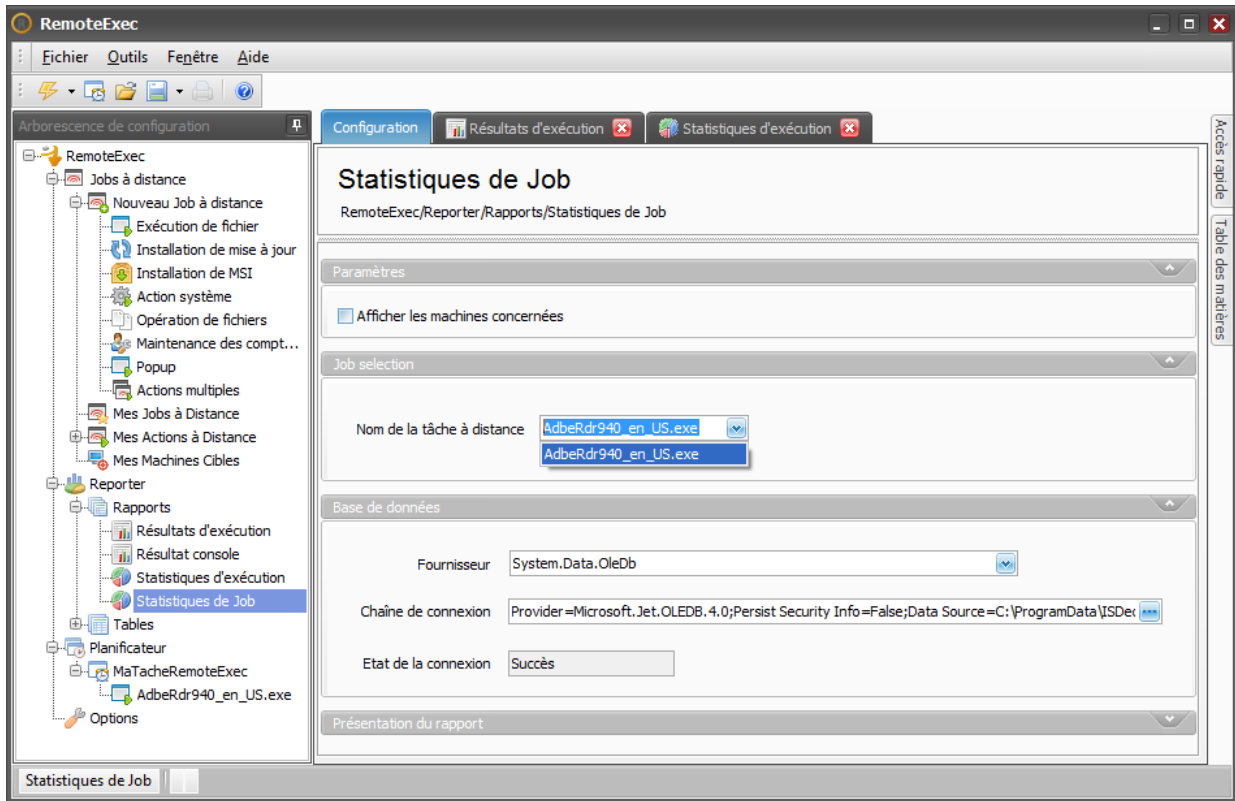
RemoteExec

Fichier Outils Fenêtre Aide

Arborescence de configuration

RemoteExec
Jobs à distance
Nouveau Job à distance
Exécution de fichier
Installation de mise à jour
Installation de MSI
Action système
Opération de fichiers
Maintenance des compt...
Popup
Actions multiples
Mes Jobs à Distance
Mes Actions à Distance
Mes Machines Cibles
Reporter
Rapports
Résultats d'exécution
Résultat console
Statistiques d'exécution
Statistiques de Job
Tables
Planificateur
MaTacheRemoteExec
AdbeRdr940_en_US.exe
Options

Configuration | Résultats d'exécution | Statistiques d'exécution

Statistiques de Job
RemoteExec/Reporter/Rapports/Statistiques de Job

Paramètres
Afficher les machines concernées

Job selection
Nom de la tâche à distance AdbeRdr940_en_US.exe
AdbeRdr940_en_US.exe

Base de données
Fournisseur System.Data.OleDb
Chaîne de connexion Provider=Microsoft.Jet.OLEDB.4.0;Persist Security Info=False;Data Source=C:\ProgramData\ISDe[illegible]
Etat de la connexion Succès

Présentation du rapport

Accès rapide
Table des matières

Statistiques de Job